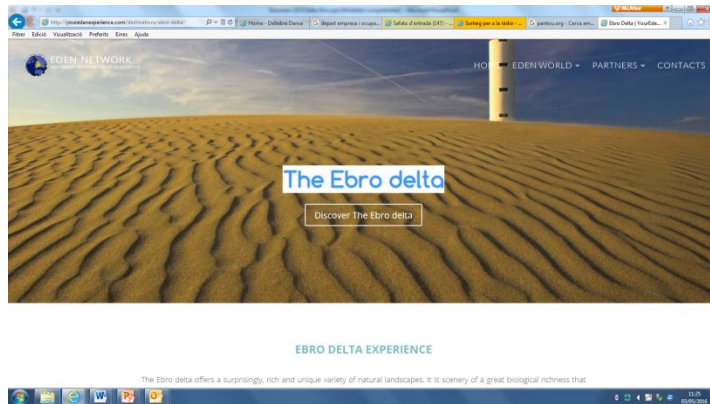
McAfee

http://youredenexperience.com/destination/ebro-delta/

Home - Delfidre Danai

depart empresa i ocupa...

Safata d'entrada (147) - ...

Sorteig per a la ràdio - ...

pantou.org - Cerca am...

Ebro Delta | YourEde... ×

Fitxer Edició Visualització Preferits Eines Ajuda

EDEN NETWORK

HOME EDEN WORLD ▾ PARTNERS ▾ CONTACTS

The Ebro delta

Discover The Ebro delta

EBRO DELTA EXPERIENCE

The Ebro delta offers a surprisingly rich and unique variety of natural landscapes. It is scenery of a great biological richness that

11:25
03/05/2016